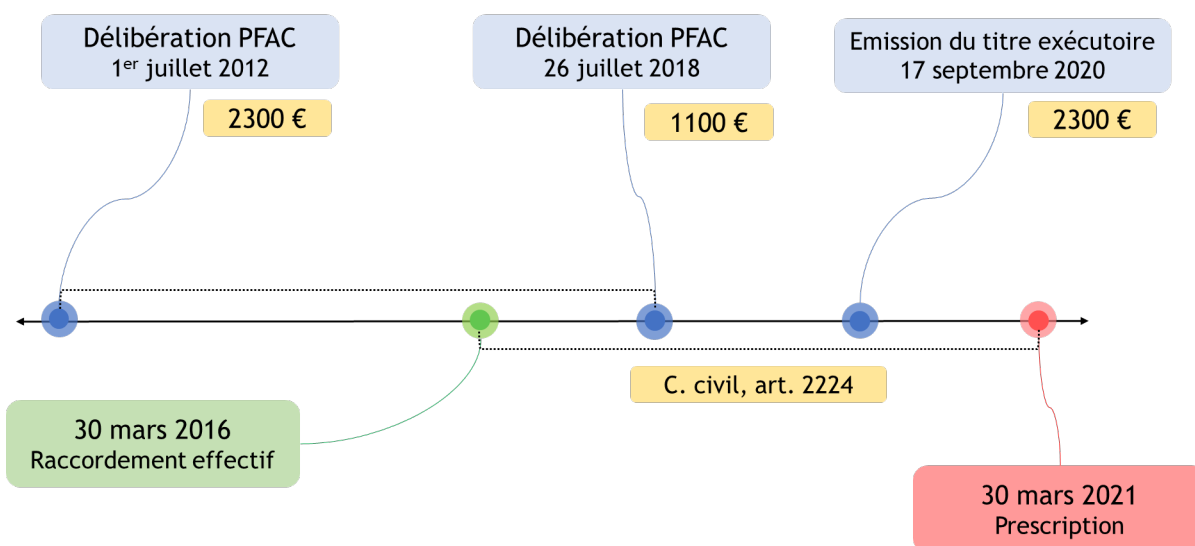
Délibération PFAC
1$^{er}$ juillet 2012

2300 €

Délibération PFAC
26 juillet 2018

1100 €

Emission du titre exécutoire
17 septembre 2020

2300 €

C. civil, art. 2224

30 mars 2016
Raccordement effectif

30 mars 2021
Prescription